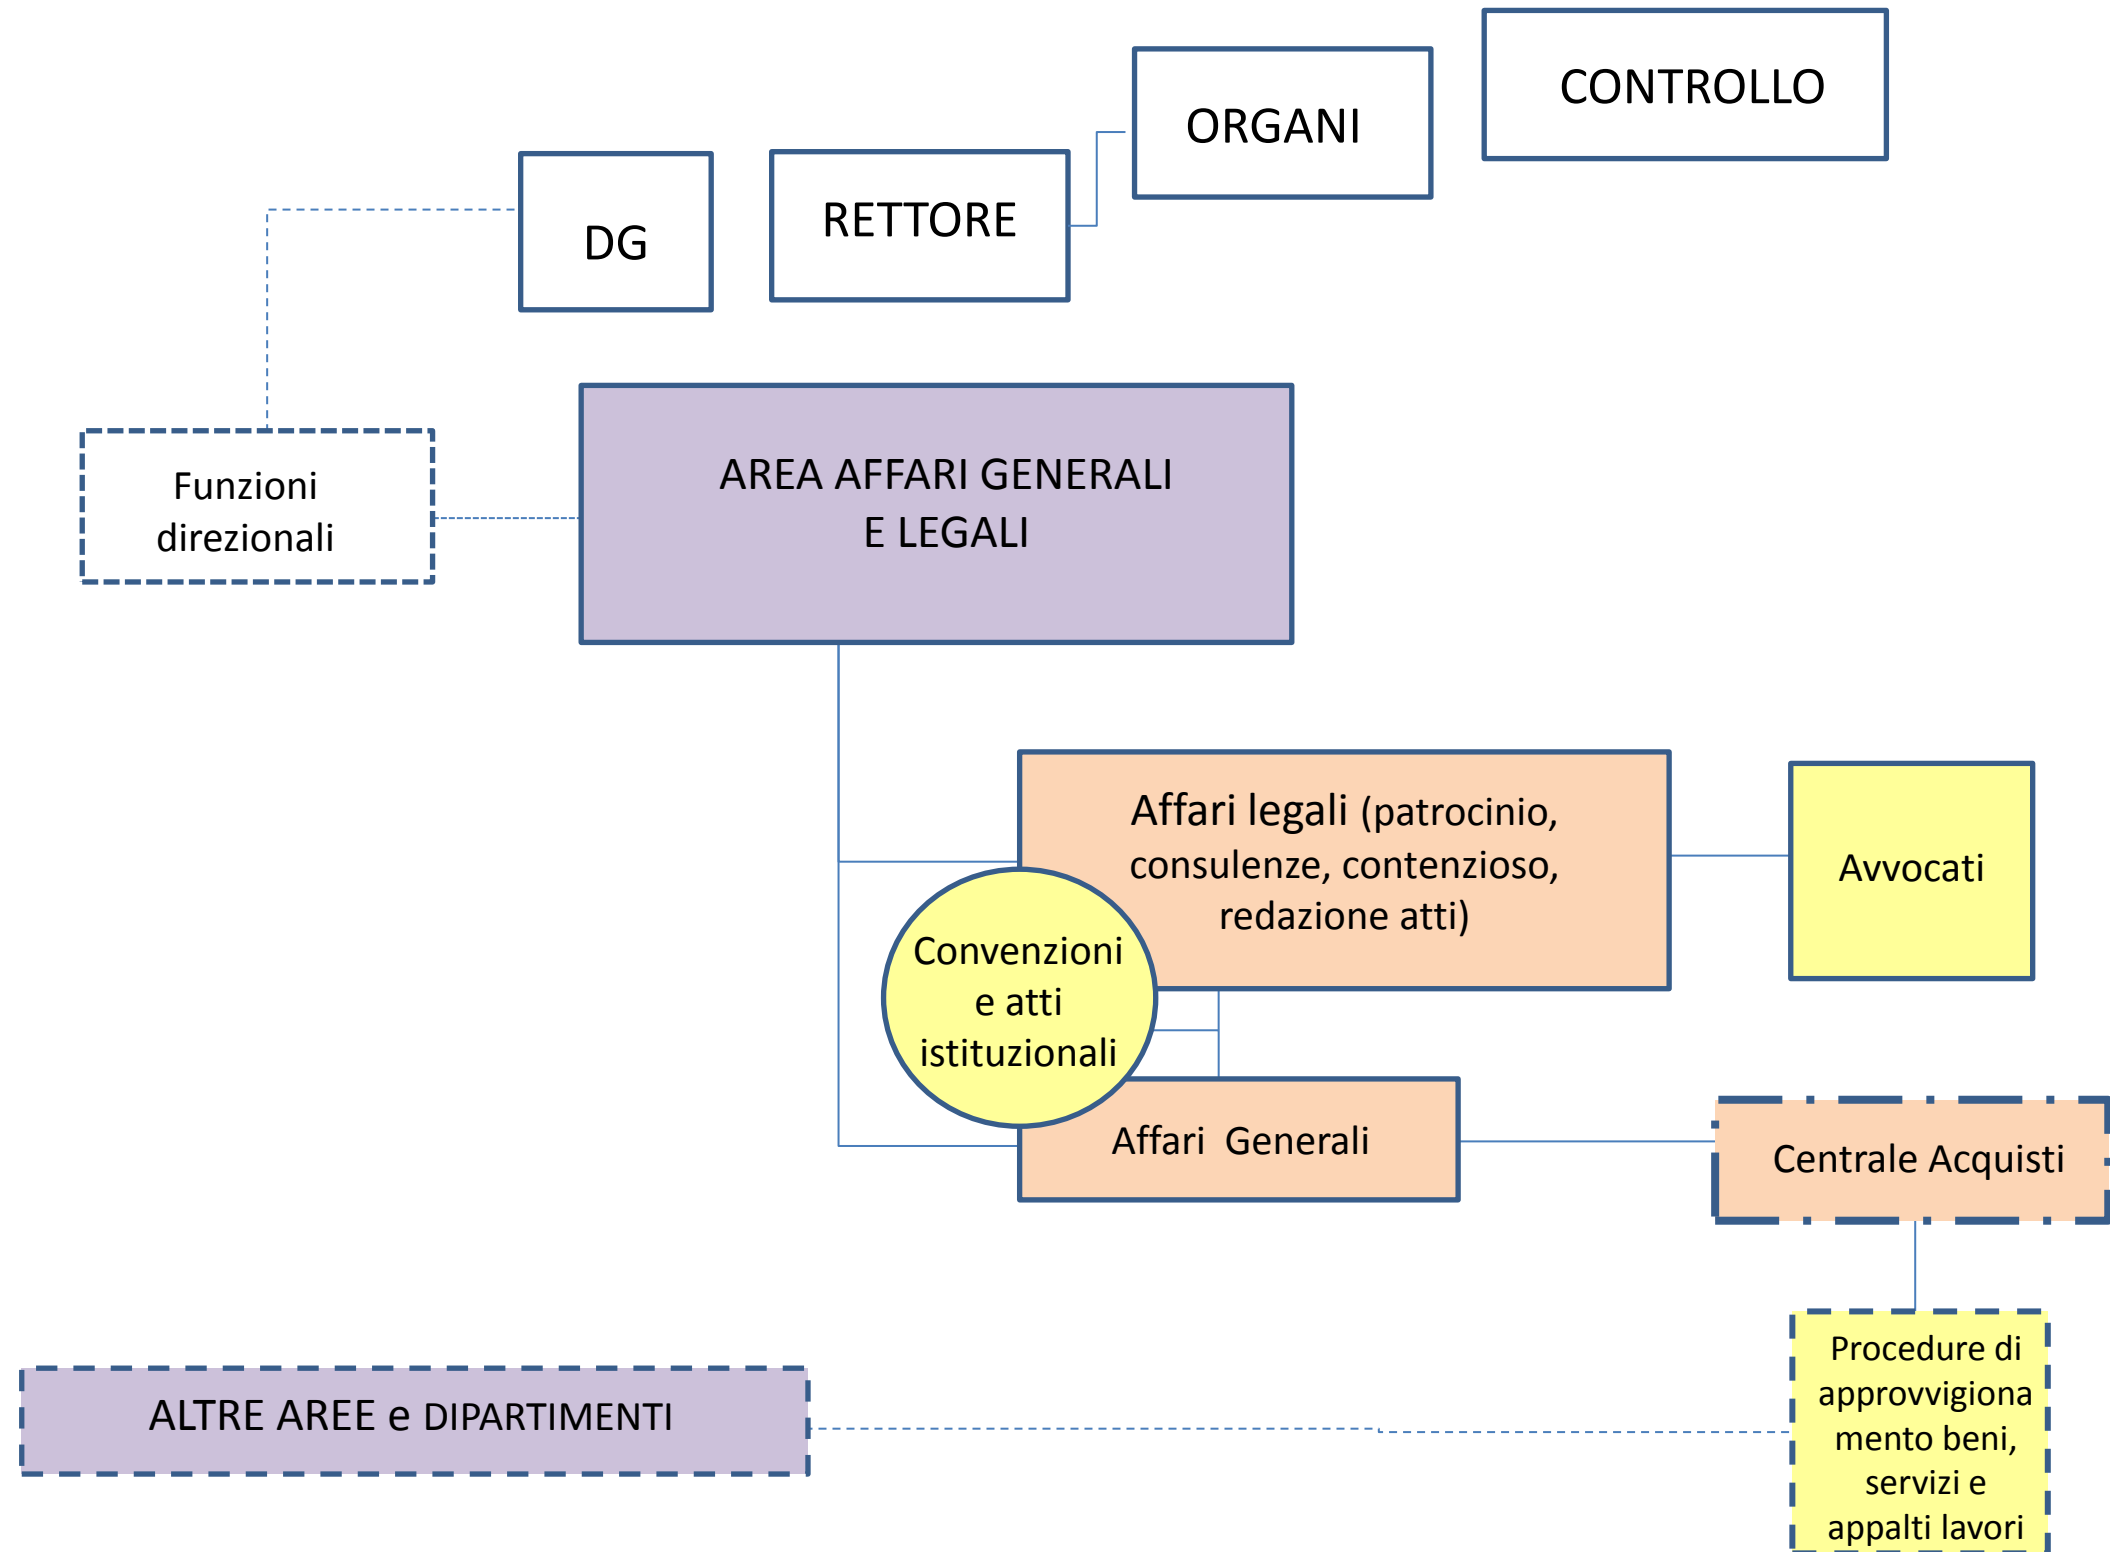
CONTROLLO

ORGANI

RETTORE

DG

Funzioni direzionali

AREA AFFARI GENERALI E LEGALI

Affari legali (patrocinio, consulenze, contenzioso, redazione atti)

Avvocati

Convenzioni e atti istituzionali

Affari Generali

Centrale Acquisti

Procedure di approvvigionamento beni, servizi e appalti lavori

ALTRE AREE e DIPARTIMENTI